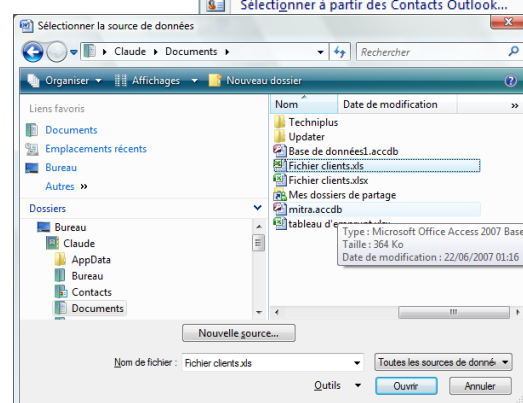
Sélectionner à partir des Contacts Outlook...

Sélectionner la source de données

Claude ▸ Documents ▸

Rechercher

Organiser ▾ Affichages ▾ Nouveau dossier

Liens favoris

Documents

Emplacements récents

Bureau

Autres »

Dossiers

Bureau

Claude

AppData

Bureau

Contacts

Documents

Nom

Date de modification

»

Techniplus

Updater

Base de données1.accdb

Fichier clients.xls

Fichier clients.xlsx

Mes dossiers de partage

mitra.accdb

tableau d'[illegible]

Type : Microsoft Office Access 2007 Base

Taille : 364 Ko

Date de modification : 22/06/2007 01:16

Nouvelle source...

Nom de fichier : Fichier clients.xls

Toutes les sources de donn

Outils

Ouvrir

Annuler